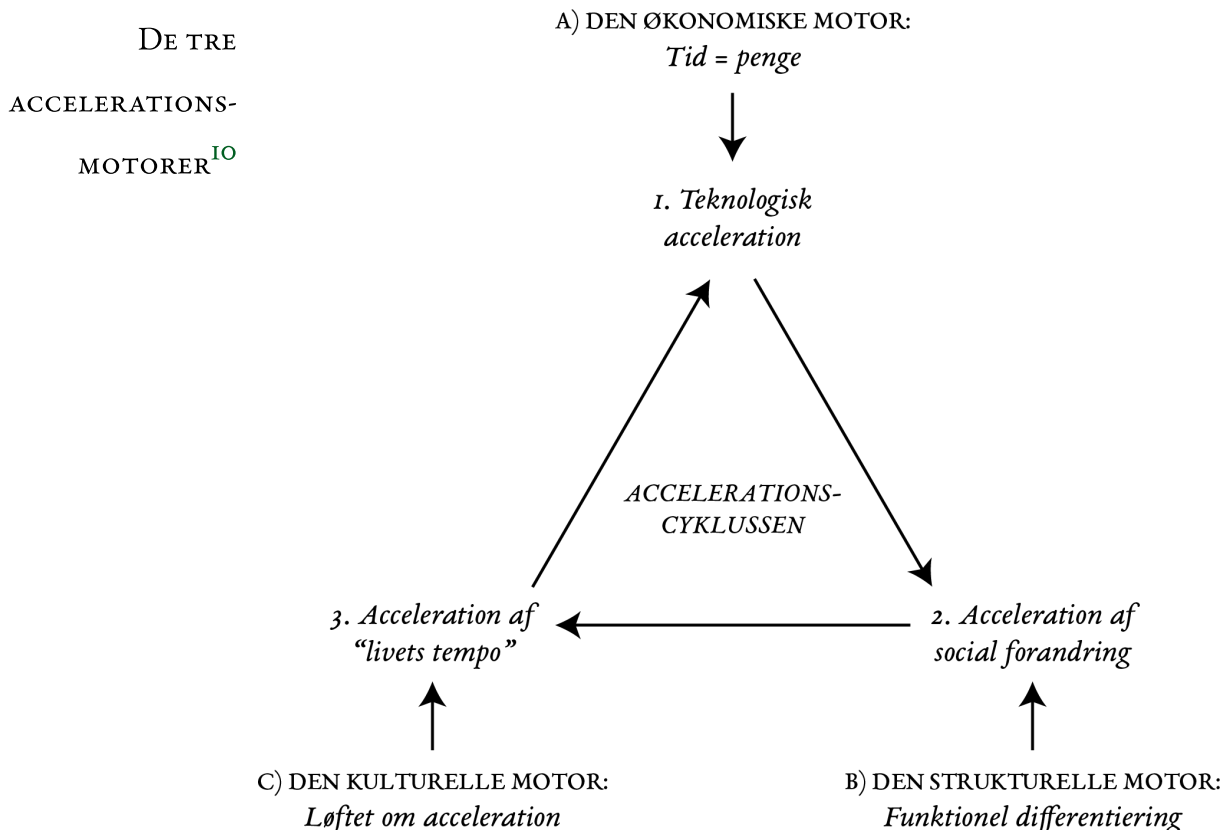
De tre accelerationsmotorer$^{10}$

A) DEN ØKONOMISKE MOTOR:
*Tid = penge*

1. Teknologisk acceleration

ACCELERATIONS-CYKLUSSEN

2. Acceleration af social forandring

3. Acceleration af "livets tempo"

C) DEN KULTURELLE MOTOR:
Løftet om acceleration

B) DEN STRUKTURELLE MOTOR:
Funktionel differentiering